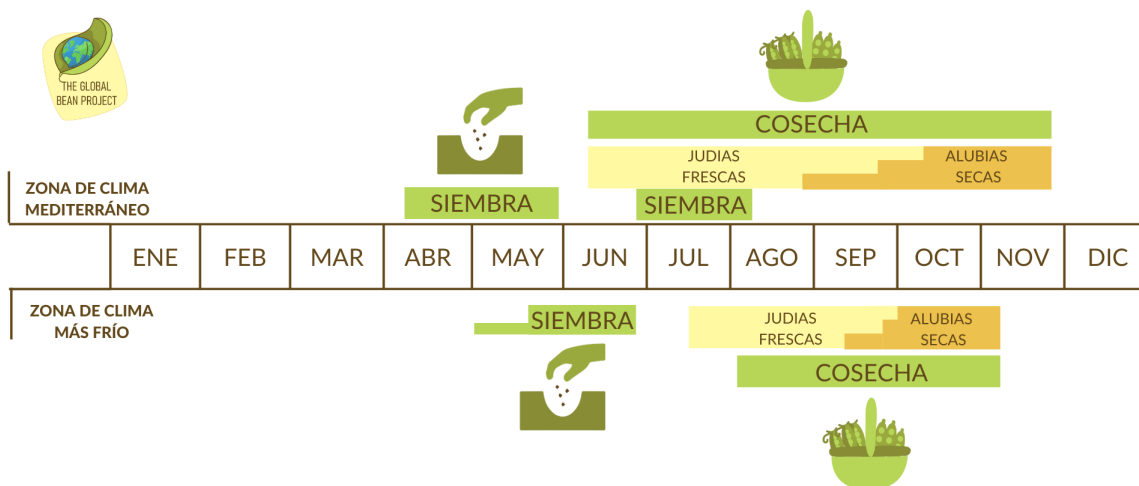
THE GLOBAL BEAN PROJECT

COSECHA

JUDIAS FRESCAS

ALUBIAS SECAS

ZONA DE CLIMA MEDITERRÁNEO

SIEMBRA

SIEMBRA

| ENE | FEB | MAR | ABR | MAY | JUN | JUL | AGO | SEP | OCT | NOV | DIC |
|---|---|---|---|---|---|---|---|---|---|---|---|

ZONA DE CLIMA MÁS FRÍO

SIEMBRA

JUDIAS FRESCAS

ALUBIAS SECAS

COSECHA